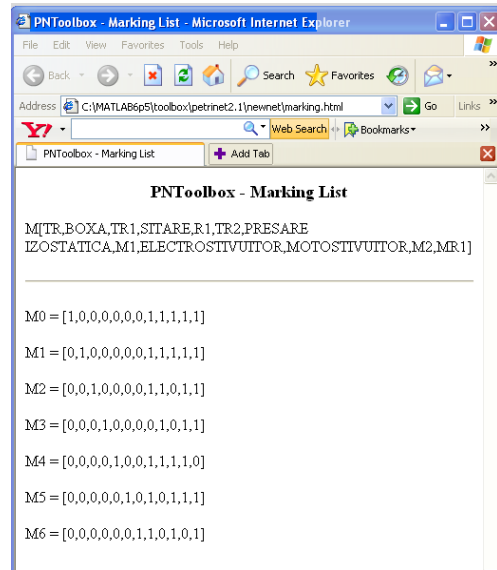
PNToolbox - Marking List - Microsoft Internet Explorer

File Edit View Favorites Tools Help

Back Search Favorites

Address C:\MATLAB6p5\toolbox\petrinet2.1\newnet\marking.html Go Links

Y! Web Search Bookmarks

PNToolbox - Marking List Add Tab

PNToolbox - Marking List

M[TR,BOXA,TR1,SITARE,R1,TR2,PRESARE IZOSTATICA,M1,ELECTROSTIVUITOR,MOTOSTIVUITOR,M2,MR1]

M0 = [1,0,0,0,0,0,0,1,1,1,1,1]

M1 = [0,1,0,0,0,0,0,1,1,1,1,1]

M2 = [0,0,1,0,0,0,0,1,1,0,1,1]

M3 = [0,0,0,1,0,0,0,0,1,0,1,1]

M4 = [0,0,0,0,1,0,0,1,1,1,1,0]

M5 = [0,0,0,0,0,1,0,1,0,1,1,1]

M6 = [0,0,0,0,0,0,1,1,0,1,0,1]